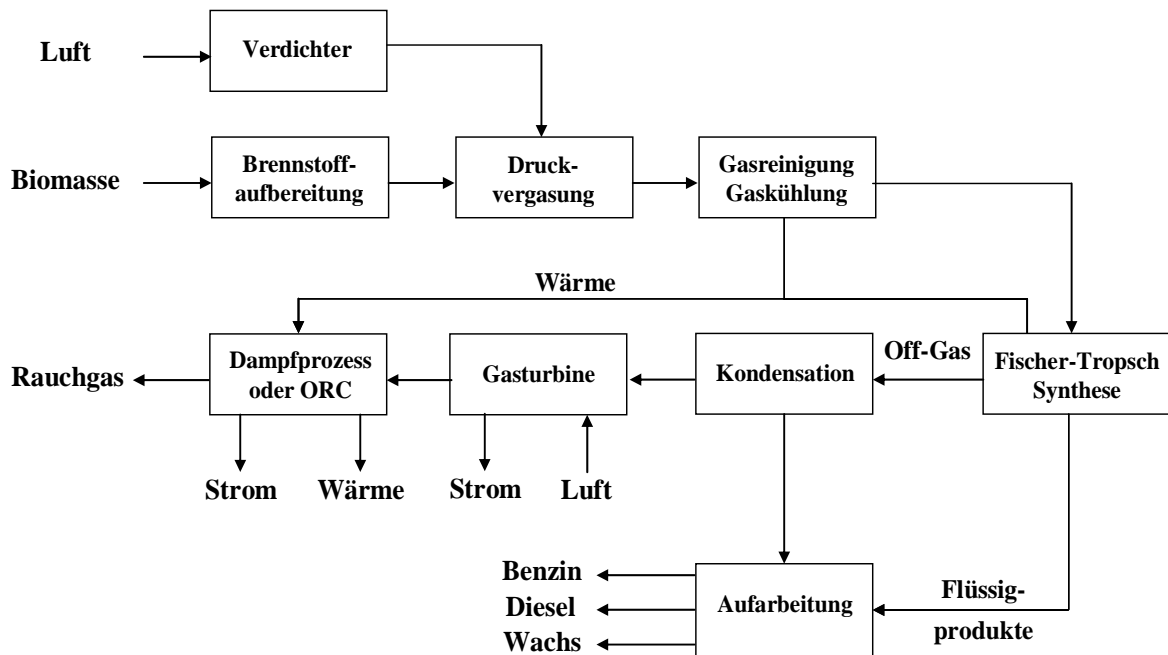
Luft

Verdichter

Biomasse

Brennstoffaufbereitung

Druckvergasung

Gasreinigung
Gaskühlung

Wärme

Rauchgas

Dampfprozess oder ORC

Gasturbine

Kondensation

Off-Gas

Fischer-Tropsch Synthese

Strom

Wärme

Strom

Luft

Benzin

Diesel

Wachs

Aufarbeitung

Flüssigprodukte